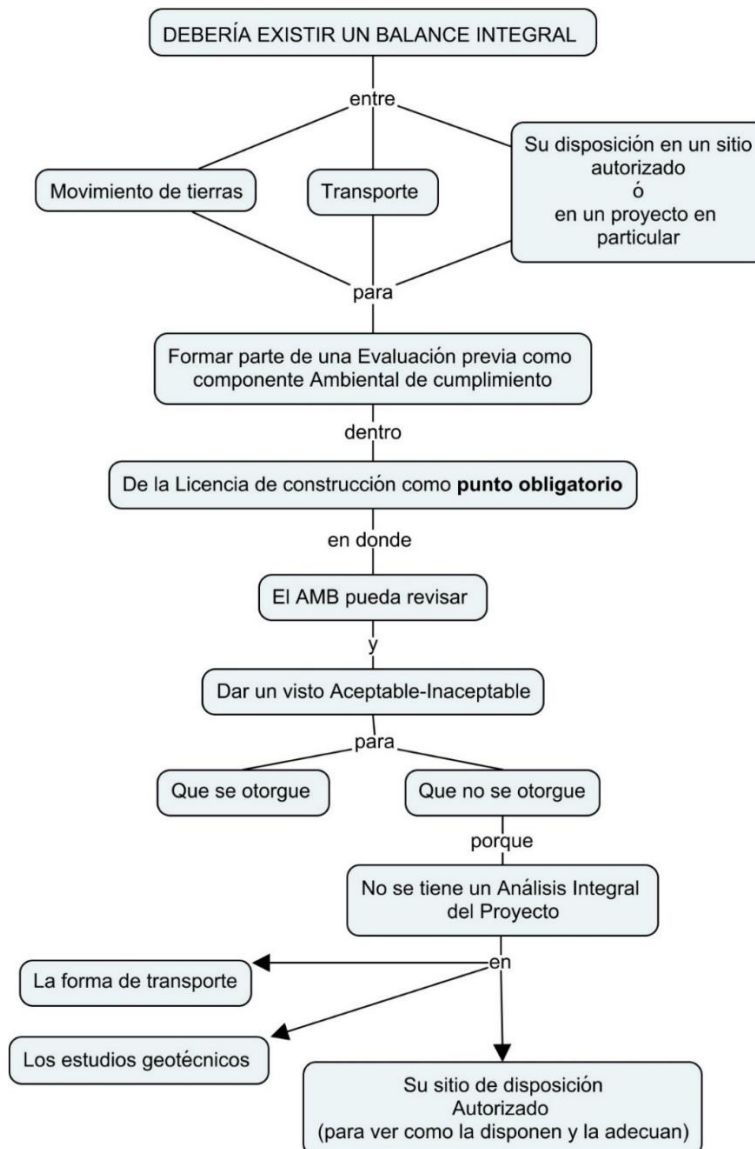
DEBERÍA EXISTIR UN BALANCE INTEGRAL

entre

Movimiento de tierras

Transporte

Su disposición en un sitio autorizado ó en un proyecto en particular

para

Formar parte de una Evaluación previa como componente Ambiental de cumplimiento

dentro

De la Licencia de construcción como **punto obligatorio**

en donde

El AMB pueda revisar

y

Dar un visto Aceptable-Inaceptable

para

Que se otorgue

Que no se otorgue

porque

No se tiene un Análisis Integral del Proyecto

en

La forma de transporte

Los estudios geotécnicos

Su sitio de disposición Autorizado (para ver como la disponen y la adecuan)